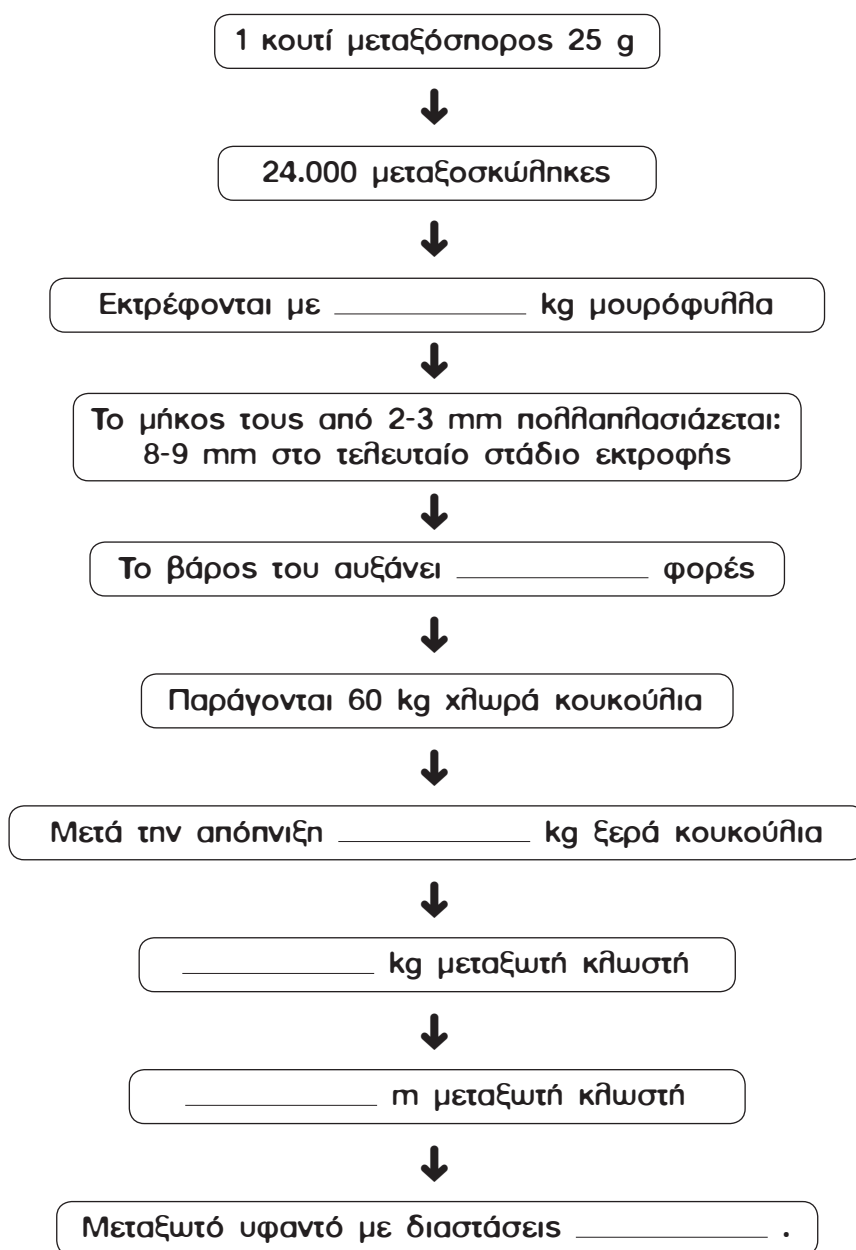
1 κουτί μεταξόσπορος 25 g

24.000 μεταξοσκώληκες

Εκτρέφονται με __________ kg μουρόφυλλα

Το μήκος τους από 2-3 mm πολλαπλασιάζεται: 8-9 mm στο τελευταίο στάδιο εκτροφής

Το βάρος του αυξάνει __________ φορές

Παράγονται 60 kg χλωρά κουκούλια

Μετά την απόπνιξη __________ kg ξερά κουκούλια

__________ kg μεταξωτή κλωστή

__________ m μεταξωτή κλωστή

Μεταξωτό υφαντό με διαστάσεις __________ .